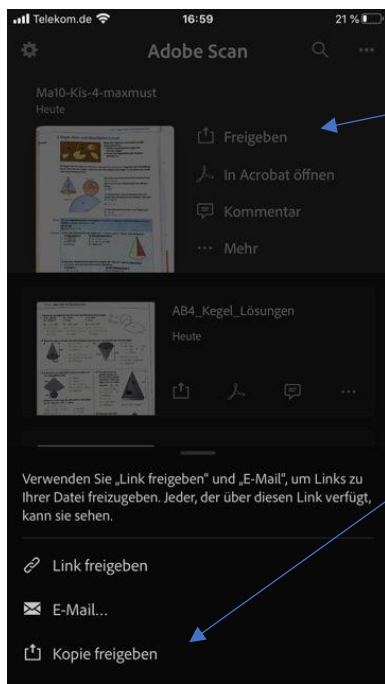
Telekom.de 16:59 21 %

Adobe Scan

Ma10-Kis-4-maxmust
Heute

Freigeben
In Acrobat öffnen
Kommentar
Mehr

AB4_Kegel_Lösungen
Heute

Verwenden Sie „Link freigeben" und „E-Mail", um Links zu Ihrer Datei freizugeben. Jeder, der über diesen Link verfügt, kann sie sehen.

Link freigeben

E-Mail...

Kopie freigeben